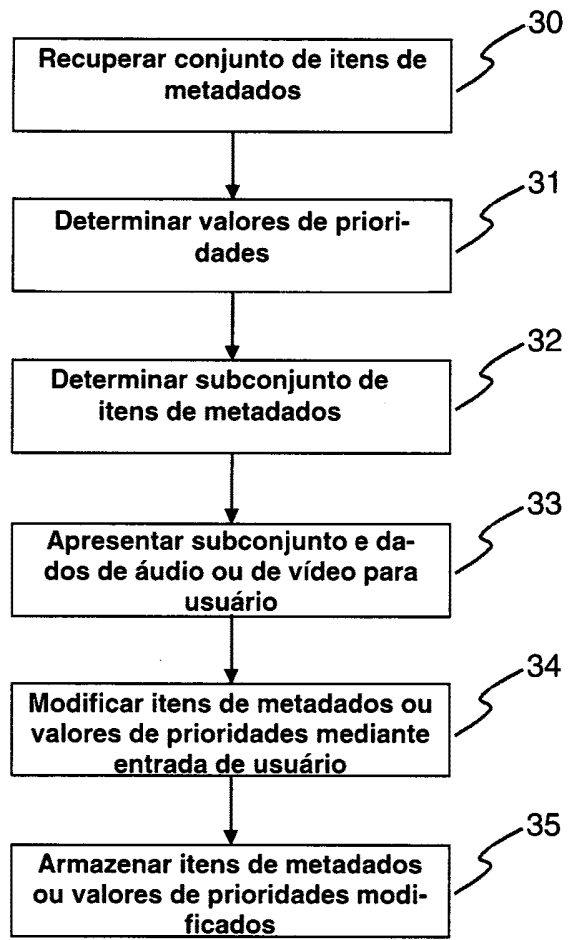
30
Recuperar conjunto de itens de metadados

31
Determinar valores de prioridades

32
Determinar subconjunto de itens de metadados

33
Apresentar subconjunto e dados de áudio ou de vídeo para usuário

34
Modificar itens de metadados ou valores de prioridades mediante entrada de usuário

35
Armazenar itens de metadados ou valores de prioridades modificados